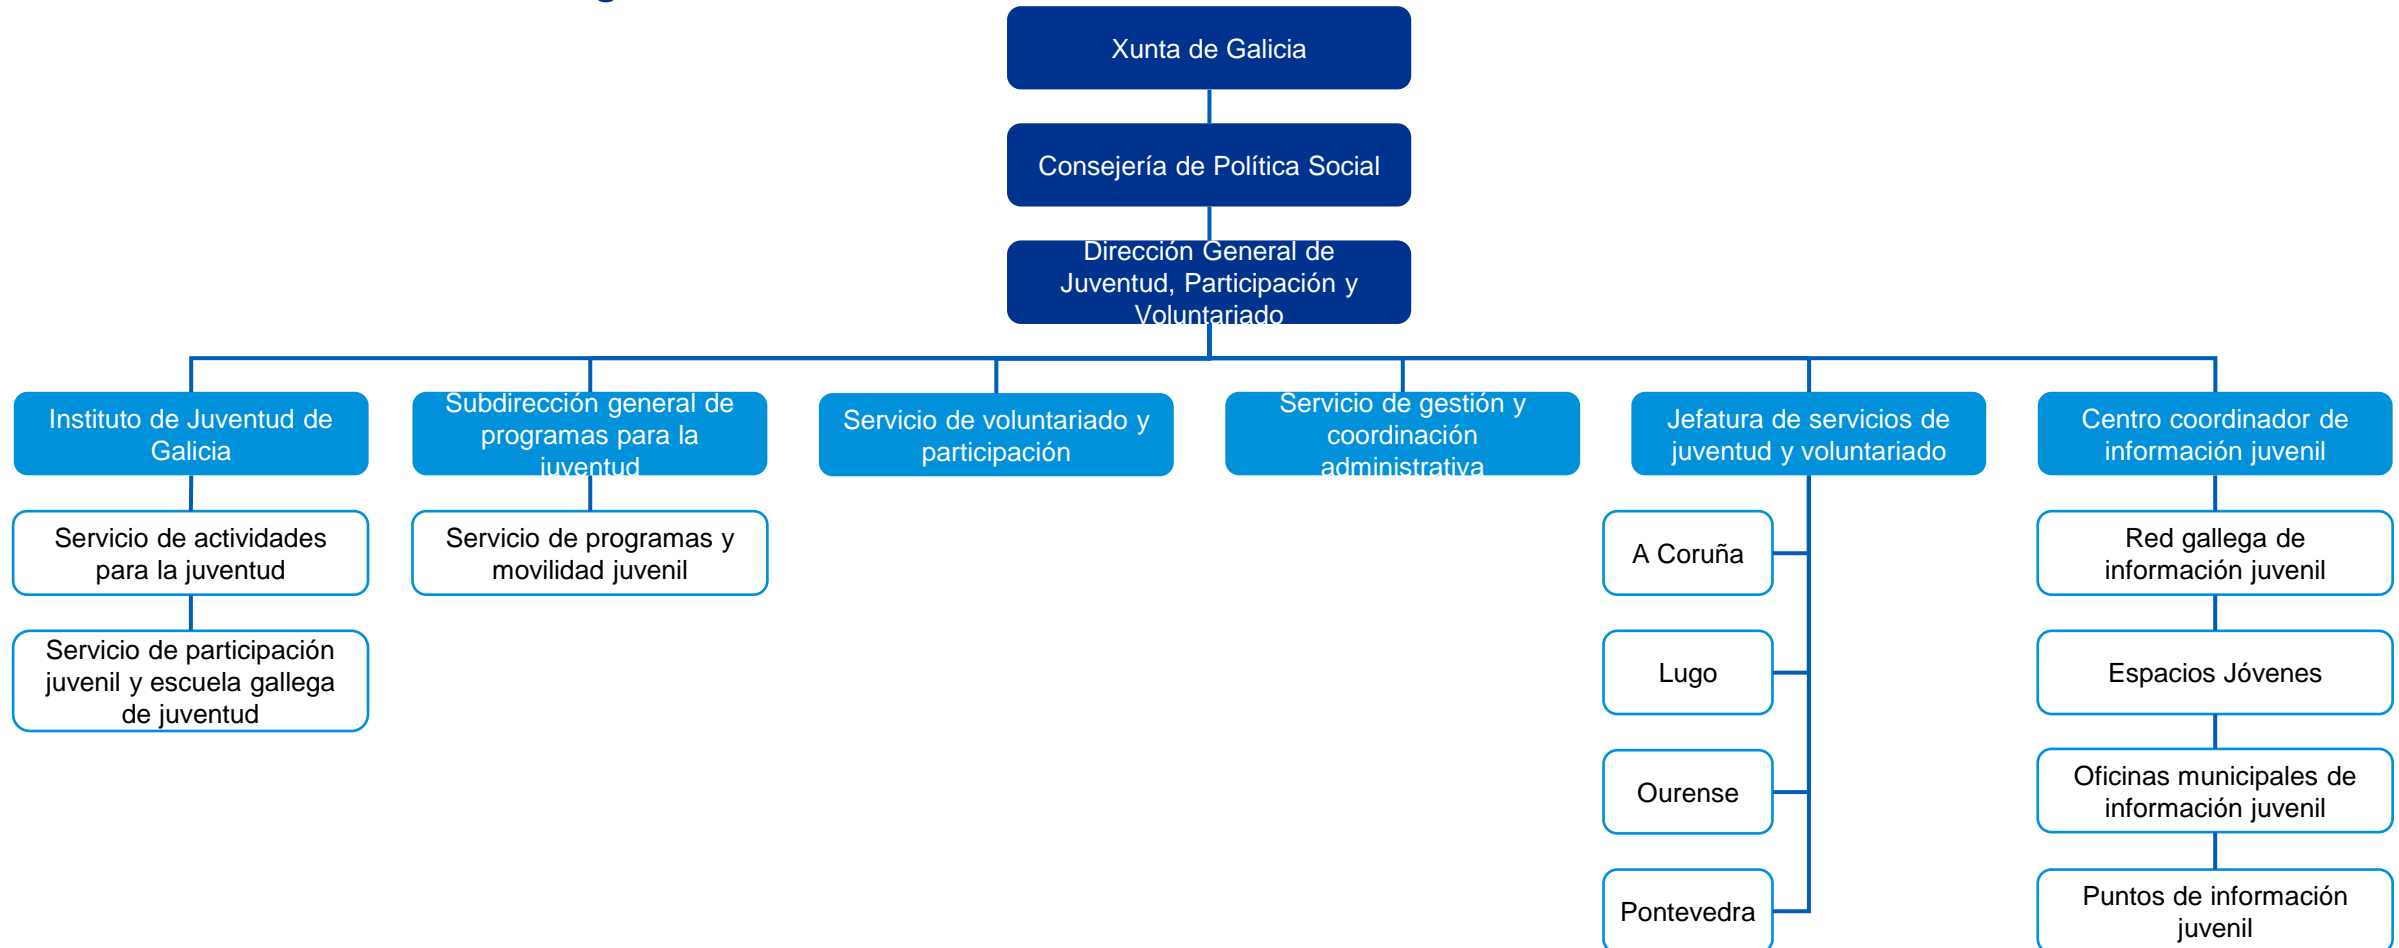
Xunta de Galicia

Consejería de Política Social

Dirección General de Juventud, Participación y Voluntariado

Instituto de Juventud de Galicia

Servicio de actividades para la juventud

Servicio de participación juvenil y escuela gallega de juventud

Subdirección general de programas para la juventud

Servicio de programas y movilidad juvenil

Servicio de voluntariado y participación

Servicio de gestión y coordinación administrativa

Jefatura de servicios de juventud y voluntariado

A Coruña

Lugo

Ourense

Pontevedra

Centro coordinador de información juvenil

Red gallega de información juvenil

Espacios Jóvenes

Oficinas municipales de información juvenil

Puntos de información juvenil